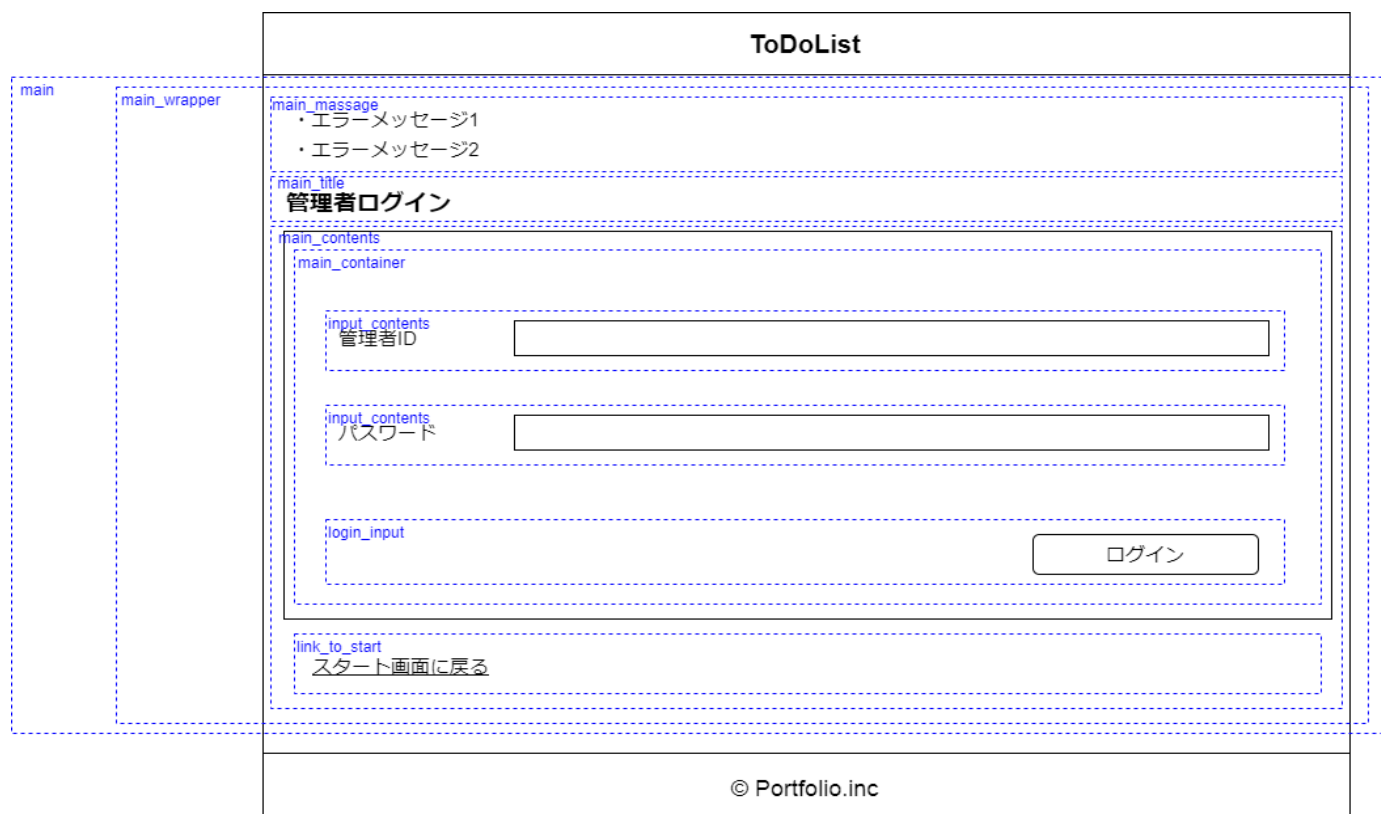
ToDoList

main

main_wrapper

main_massage
・エラーメッセージ1
・エラーメッセージ2

main_title
管理者ログイン

main_contents

main_container

input_contents
管理者ID

input_contents
パスワード

login_input
ログイン

link_to_start
スタート画面に戻る

© Portfolio.inc